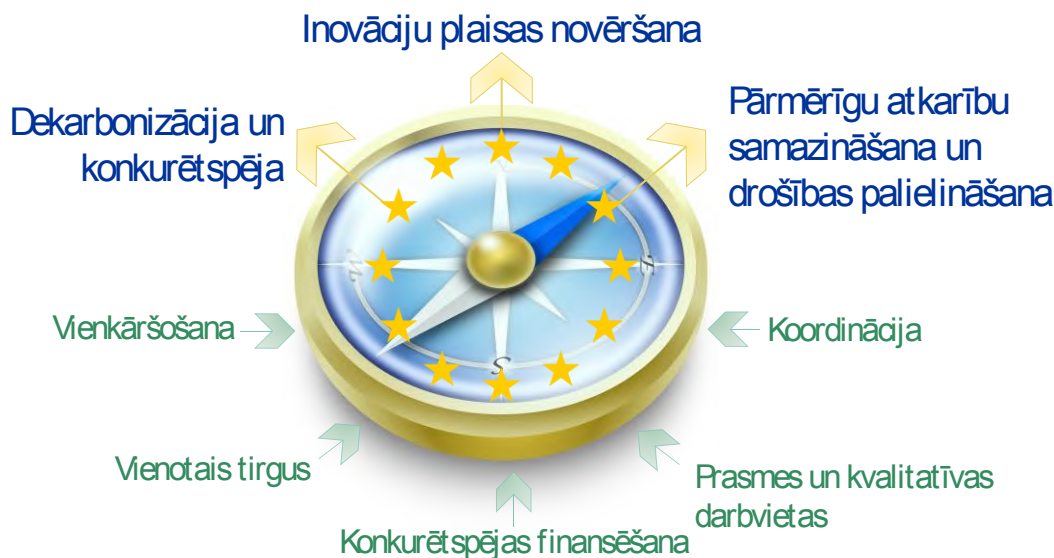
Inovāciju plaisas novēršana

Dekarbonizācija un konkurētspēja

Pārmērīgu atkarību samazināšana un drošības palielināšana

Vienkāršošana

Koordinācija

Vienotais tirgus

Prasmes un kvalitatīvas darbvietas

Konkurētspējas finansēšana